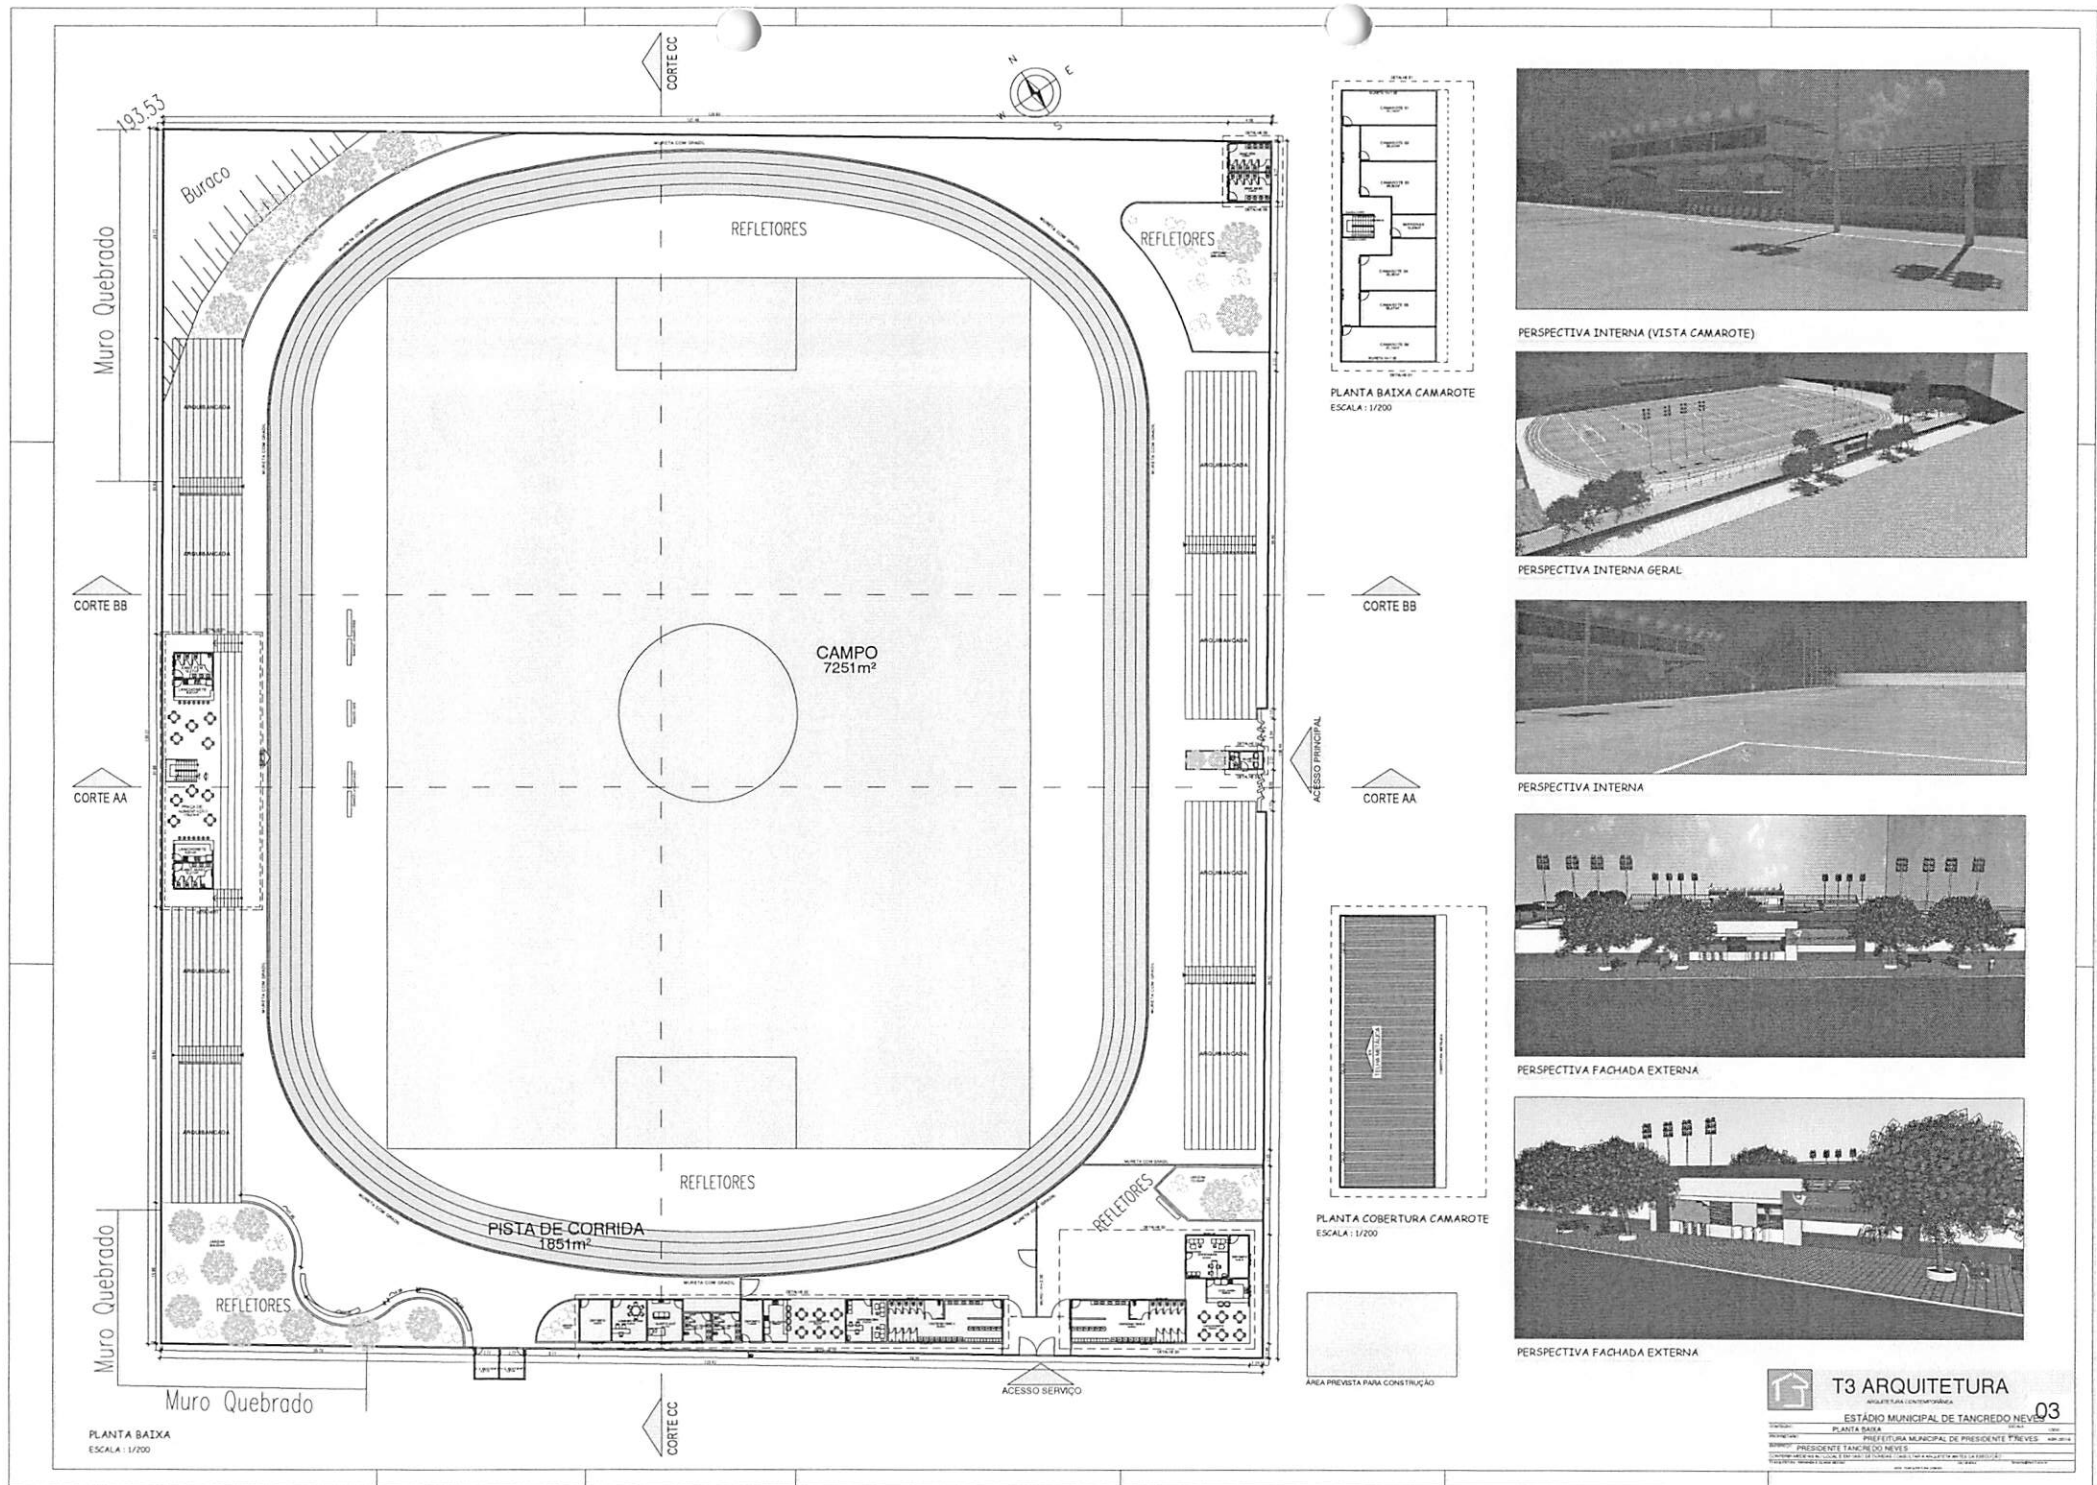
CORTE CC

N
E
S
W

193.53

Buraco

Muro Quebrado

REFLETORES

REFLETORES

ARQUIBANCADA

ARQUIBANCADA

ARQUIBANCADA

CORTE BB

CORTE BB

CAMPO
7251m²

CORTE AA

CORTE AA

ACESSO PRINCIPAL

ARQUIBANCADA

ARQUIBANCADA

ARQUIBANCADA

ARQUIBANCADA

ARQUIBANCADA

REFLETORES

REFLETORES

PISTA DE CORRIDA
1851m²

Muro Quebrado

REFLETORES

Muro Quebrado

ACESSO SERVIÇO

CORTE CC

PLANTA BAIXA
ESCALA : 1/200

PLANTA BAIXA CAMAROTE
ESCALA : 1/200

PLANTA COBERTURA CAMAROTE
ESCALA : 1/200

ÁREA PREVISTA PARA CONSTRUÇÃO

PERSPECTIVA INTERNA (VISTA CAMAROTE)

PERSPECTIVA INTERNA GERAL

PERSPECTIVA INTERNA

PERSPECTIVA FACHADA EXTERNA

PERSPECTIVA FACHADA EXTERNA

T3 ARQUITETURA
ESTÁDIO MUNICIPAL DE TANCREDO NEVES
PLANTA BAIXA
PREFEITURA MUNICIPAL DE PRESIDENTE T. NEVES
PRESIDENTE TANCREDO NEVES
03